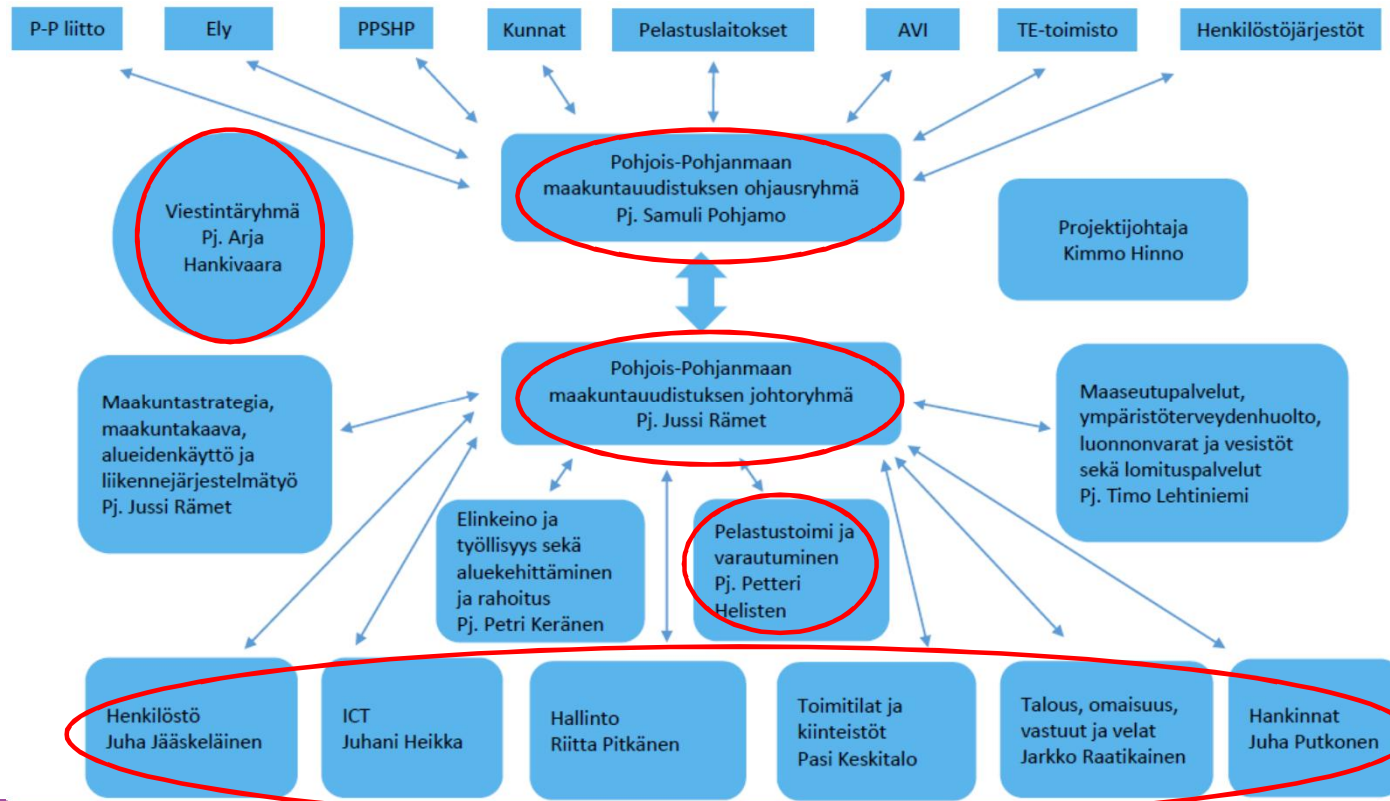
P-P liitto

Ely

PPSHP

Kunnat

Pelastuslaitokset

AVI

TE-toimisto

Henkilöstöjärjestöt

Pohjois-Pohjanmaan maakuntauudistuksen ohjausryhmä Pj. Samuli Pohjamo

Viestintäryhmä Pj. Arja Hankivaara

Projektijohtaja Kimmo Hinno

Pohjois-Pohjanmaan maakuntauudistuksen johtoryhmä Pj. Jussi Rämet

Maakuntastrategia, maakuntakaava, alueidenkäyttö ja liikennejärjestelmätyö Pj. Jussi Rämet

Maaseutupalvelut, ympäristöterveydenhuolto, luonnonvarat ja vesistöt sekä lomituspalvelut Pj. Timo Lehtiniemi

Elinkeino ja työllisyys sekä aluekehittäminen ja rahoitus Pj. Petri Keränen

Pelastustoimi ja varautuminen Pj. Petteri Helisten

Henkilöstö Juha Jääskeläinen

ICT Juhani Heikka

Hallinto Riitta Pitkänen

Toimitilat ja kiinteistöt Pasi Keskitalo

Talous, omaisuus, vastuut ja velat Jarkko Raatikainen

Hankinnat Juha Putkonen